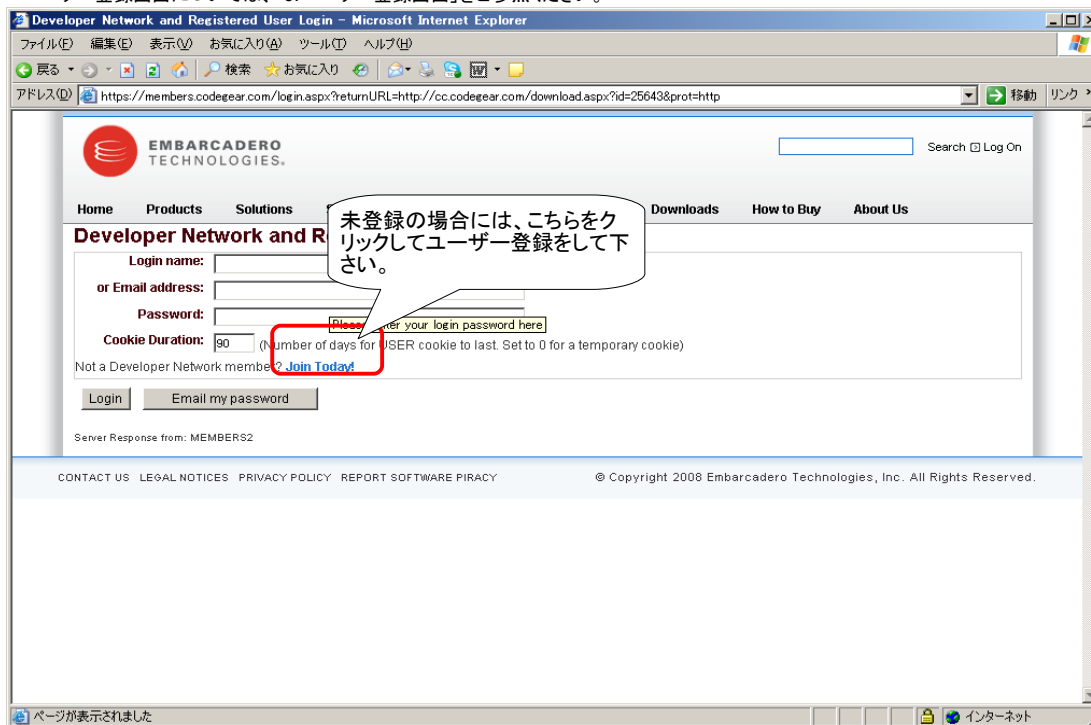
Developer Network and Registered User Login - Microsoft Internet Explorer

ファイル(F) 編集(E) 表示(V) お気に入り(A) ツール(T) ヘルプ(H)

戻る 検索 お気に入り

アドレス(D) https://members.codegear.com/login.aspx?returnURL=http://cc.codegear.com/download.aspx?id=25643&prot=http 移動 リンク

EMBARCADERO TECHNOLOGIES.

Search Log On

Home Products Solutions Downloads How to Buy About Us

Developer Network and R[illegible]

未登録の場合には、こちらをクリックしてユーザー登録をして下さい。

Login name:

or Email address:

Password:

Please enter your login password here

Cookie Duration: 90 (Number of days for USER cookie to last. Set to 0 for a temporary cookie)

Not a Developer Network member? Join Today!

Login Email my password

Server Response from: MEMBERS2

CONTACT US LEGAL NOTICES PRIVACY POLICY REPORT SOFTWARE PIRACY

© Copyright 2008 Embarcadero Technologies, Inc. All Rights Reserved.

ページが表示されました

インターネット